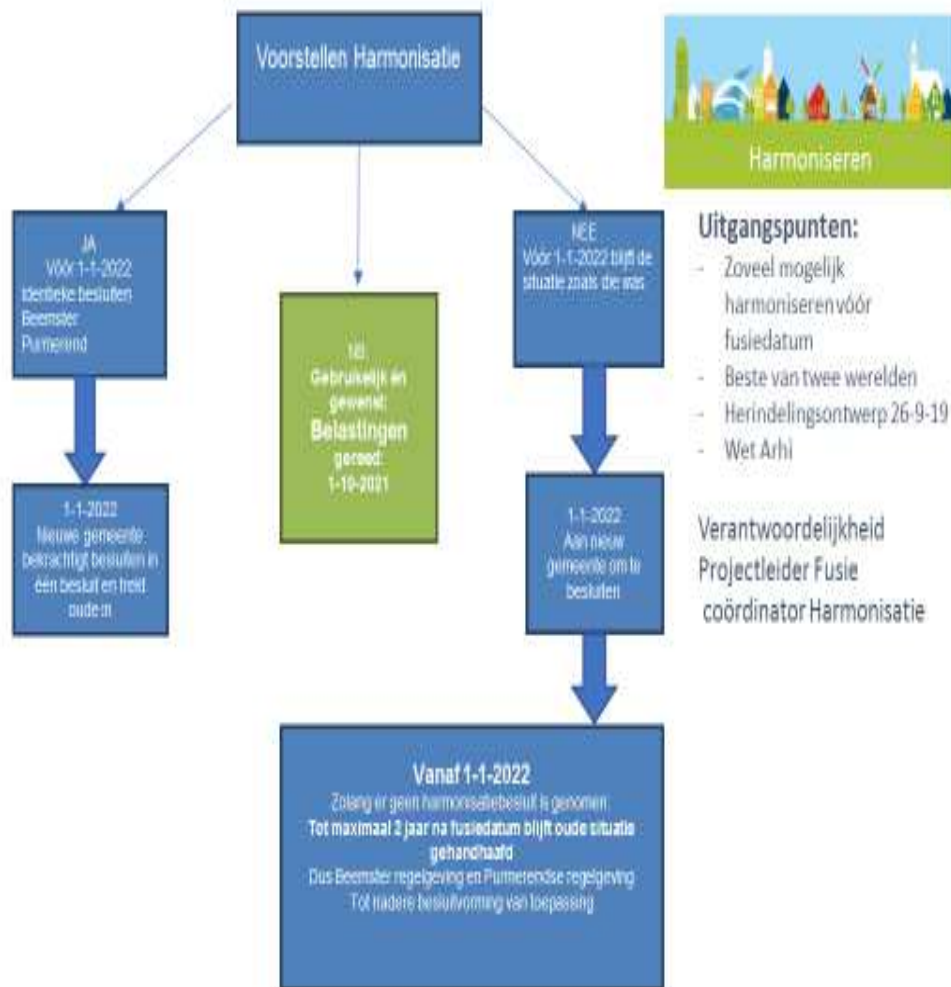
Voorstellen Harmonisatie

JA
Vóór 1-1-2022
Identieke besluiten
Beemster
Purmerend

1-1-2022
Nieuwe gemeente bekrachtigt besluiten in één besluit en trekt oude in

NB:
Gebruikelijk en gewend:
Belastingen
gereed:
1-10-2021

NEE
Vóór 1-1-2022 blijft de situatie zoals die was

1-1-2022
Aan nieuw gemeente om te besluiten

Vanaf 1-1-2022
Zolang er geen harmonisatiebesluit is genomen:
Tot maximaal 2 jaar na fusiedatum blijft oude situatie gehandhaafd
Dus Beemster regelgeving en Purmerendse regelgeving
Tot nadere besluitvorming van toepassing

Harmoniseren

Uitgangspunten:
- Zoveel mogelijk harmoniseren vóór fusiedatum
- Beste van twee werelden
- Herindelingsontwerp 26-9-19
- Wet Arhi

Verantwoordelijkheid
Projectleider Fusie
coördinator Harmonisatie